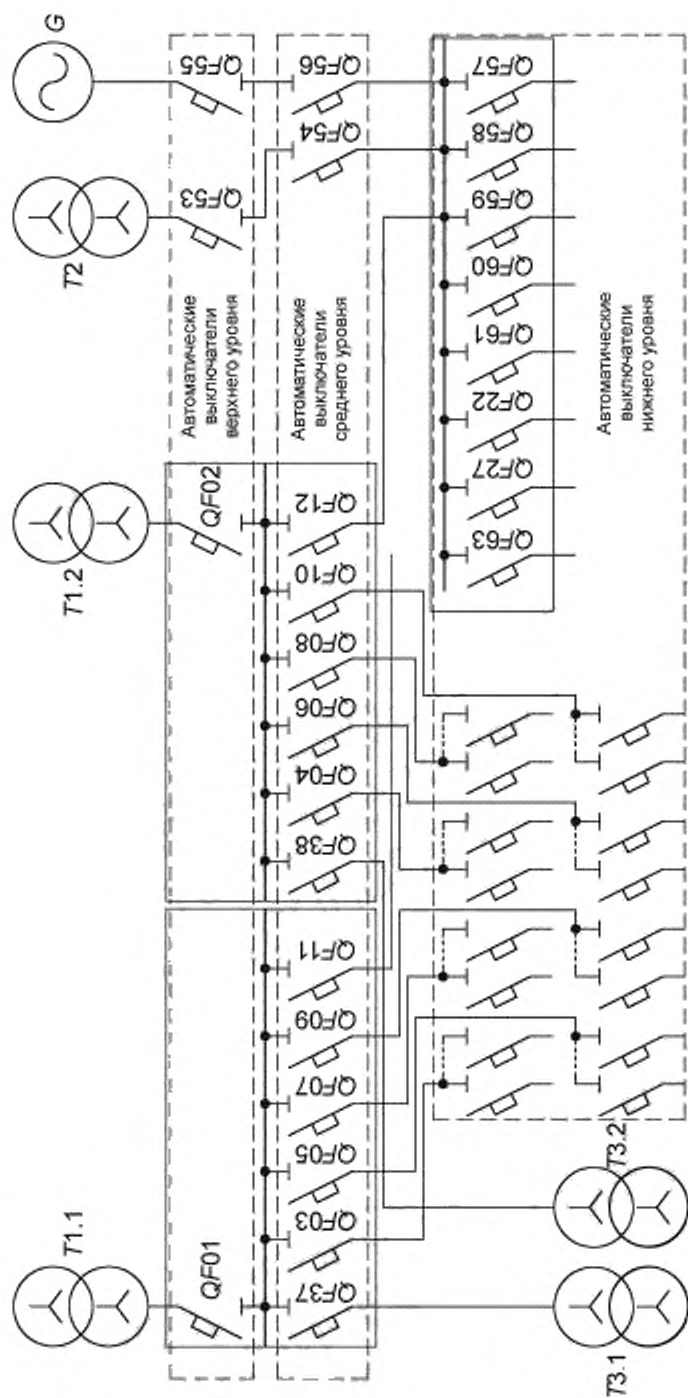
G
T2
T1.2
T1.1
QF55
QF53
QF02
QF01
QF56
QF54
QF12
QF10
QF08
QF06
QF04
QF38
QF11
QF09
QF07
QF05
QF03
QF37
QF57
QF58
QF59
QF60
QF61
QF22
QF27
QF63
Автоматические выключатели верхнего уровня
Автоматические выключатели среднего уровня
Автоматические выключатели нижнего уровня
T3.2
T3.1